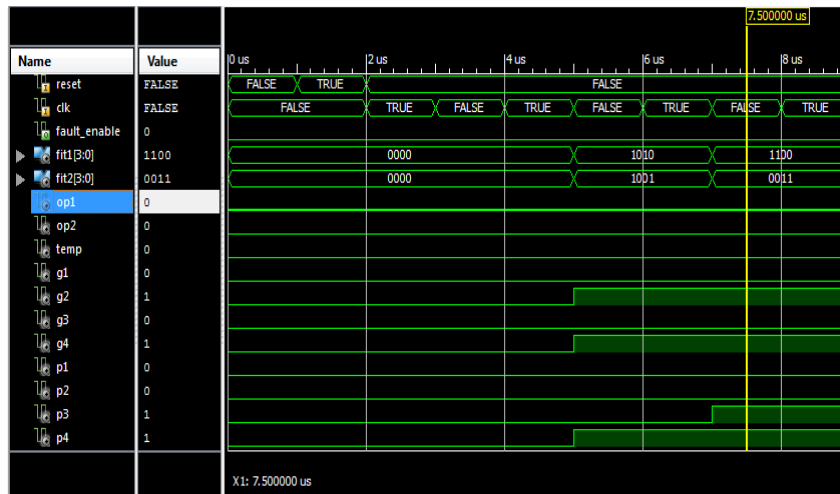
7.500000 us

| Name | Value |
|---|---|
| reset | FALSE |
| clk | FALSE |
| fault_enable | 0 |
| fit1[3:0] | 1100 |
| fit2[3:0] | 0011 |
| op1 | 0 |
| op2 | 0 |
| temp | 0 |
| g1 | 0 |
| g2 | 1 |
| g3 | 0 |
| g4 | 1 |
| p1 | 0 |
| p2 | 0 |
| p3 | 1 |
| p4 | 1 |

0 us 2 us 4 us 6 us 8 us

FALSE TRUE FALSE

FALSE TRUE FALSE TRUE FALSE TRUE FALSE TRUE

0000 1010 1100

0000 1001 0011

X1: 7.500000 us